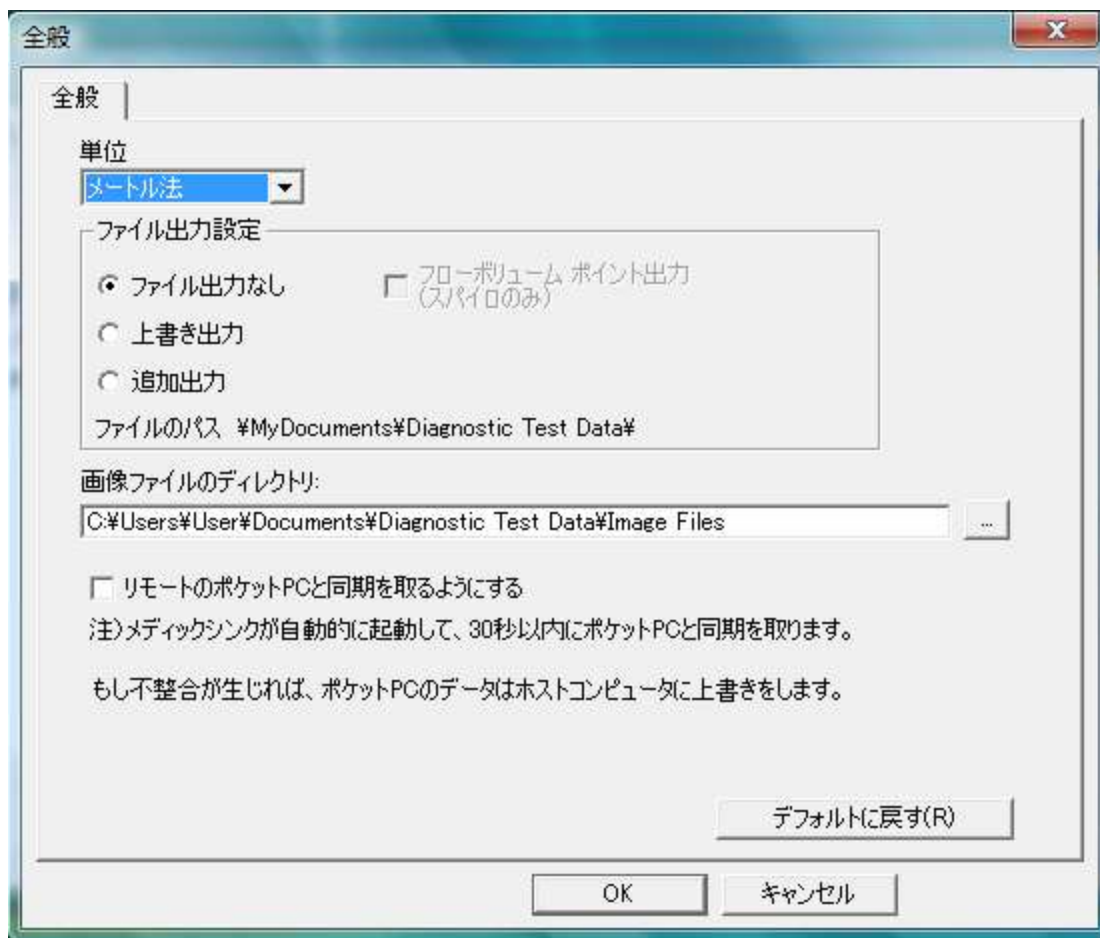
全般

全般

単位

メートル法

ファイル出力設定

ファイル出力なし

上書き出力

追加出力

フローボリューム ポイント出力 (スパイロのみ)

ファイルのパス ¥MyDocuments¥Diagnostic Test Data¥

画像ファイルのディレクトリ:

C:¥Users¥User¥Documents¥Diagnostic Test Data¥Image Files

...

リモートのポケットPCと同期を取るようにする

注)メディックシンクが自動的に起動して、30秒以内にポケットPCと同期を取ります。

もし不整合が生じれば、ポケットPCのデータはホストコンピュータに上書きをします。

デフォルトに戻す(R)

OK

キャンセル